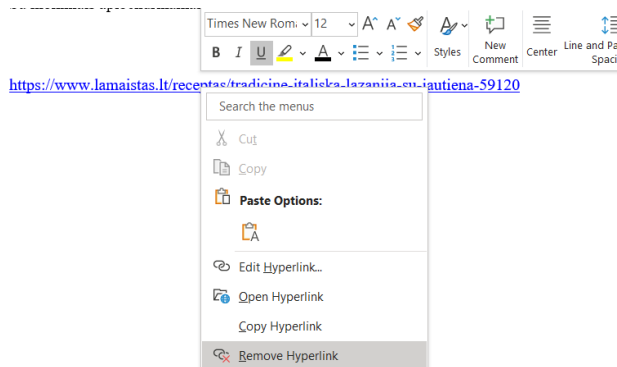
Times New Roma 12

B I U

Styles

New Comment

Center

Line and Pa Spaci

https://www.lamaistas.lt/receptas/tradicine-italiska-lazanija-su-jautiena-59120

Search the menus

Cut

Copy

Paste Options:

Edit Hyperlink...

Open Hyperlink

Copy Hyperlink

Remove Hyperlink